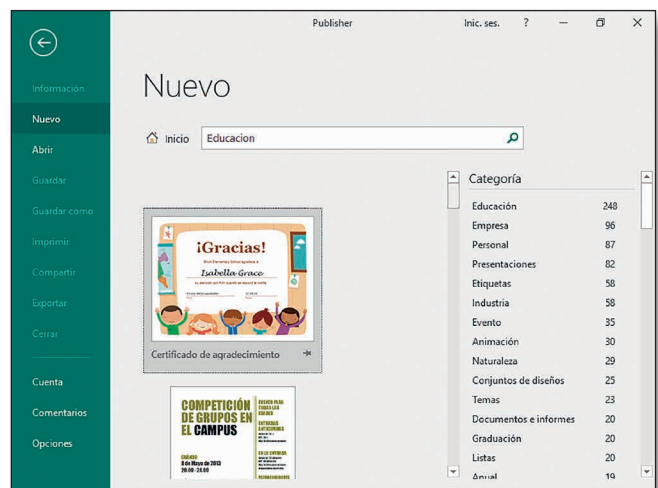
Publisher
Inic. ses. ?

Información
Nuevo
Abrir
Guardar
Guardar como
Imprimir
Compartir
Exportar
Cerrar
Cuenta
Comentarios
Opciones

Nuevo

Inicio Educacion

¡Gracias!
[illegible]
Isabella Grace
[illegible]

Certificado de agradecimiento

COMPETICIÓN DE GRUPOS EN EL CAMPUS
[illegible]
9 de Mayo de 2013
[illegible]

Categoría

| | |
|---|---|
| Educación | 248 |
| Empresa | 96 |
| Personal | 87 |
| Presentaciones | 82 |
| Etiquetas | 58 |
| Industria | 58 |
| Evento | 35 |
| Animación | 30 |
| Naturaleza | 29 |
| Conjuntos de diseños | 25 |
| Temas | 23 |
| Documentos e informes | 20 |
| Graduación | 20 |
| Listas | 20 |
| Anual | 19 |